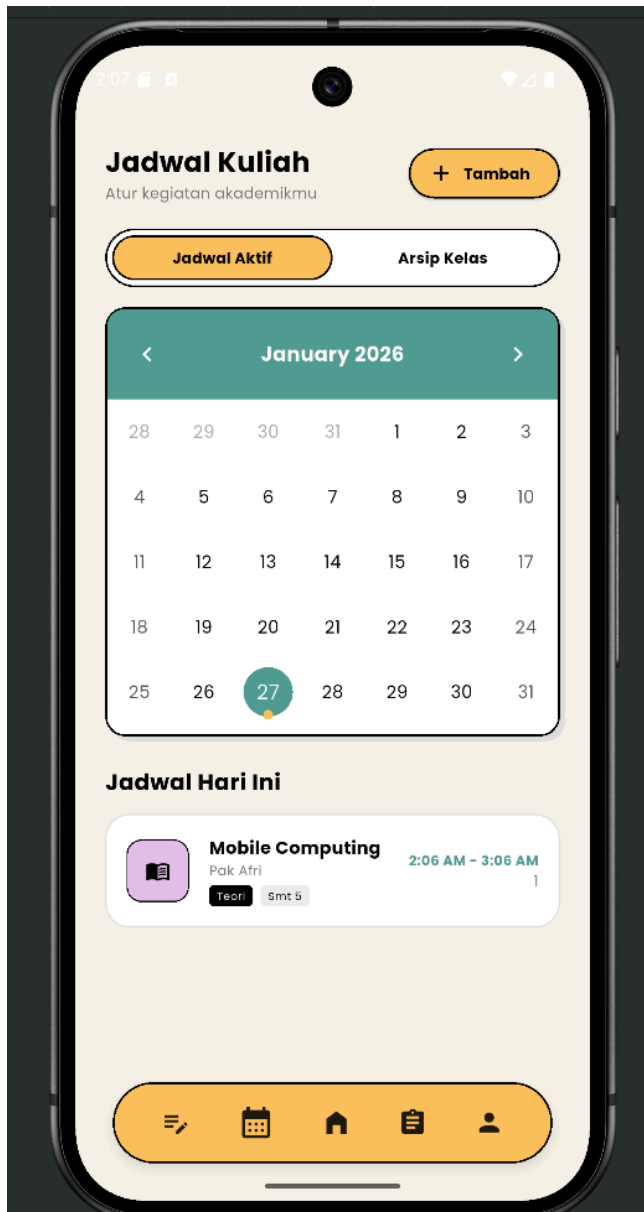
2:07

Jadwal Kuliah
Atur kegiatan akademikmu

+ Tambah

Jadwal Aktif
Arsip Kelas

<
January 2026
>

| 28 | 29 | 30 | 31 | 1 | 2 | 3 |
|---|---|---|---|---|---|---|
| 4 | 5 | 6 | 7 | 8 | 9 | 10 |
| 11 | 12 | 13 | 14 | 15 | 16 | 17 |
| 18 | 19 | 20 | 21 | 22 | 23 | 24 |
| 25 | 26 | 27 | 28 | 29 | 30 | 31 |

Jadwal Hari Ini

Mobile Computing
Pak Afri
Teori
Smt 5
2:06 AM - 3:06 AM
1